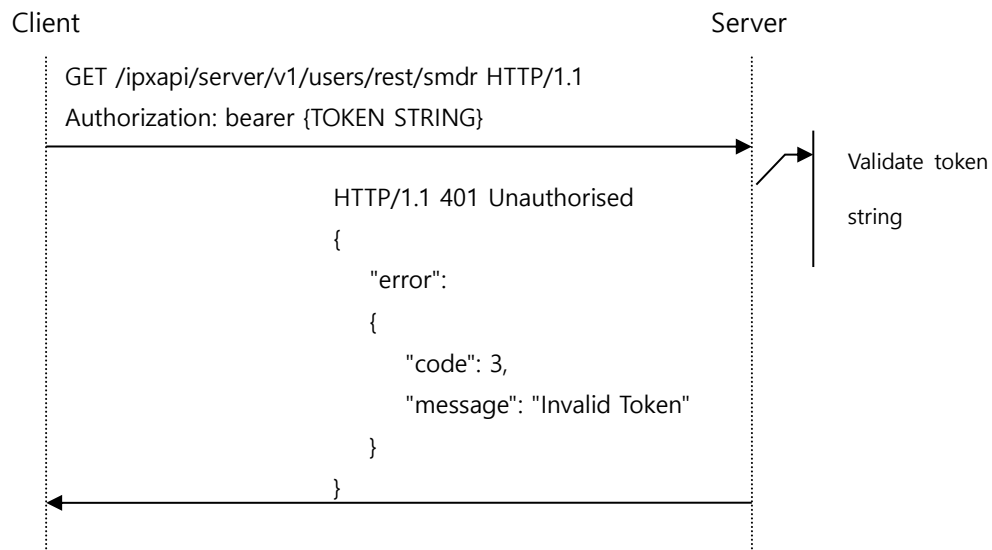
Client

Server

GET /ipxapi/server/v1/users/rest/smdr HTTP/1.1
Authorization: bearer {TOKEN STRING}

Validate token string

HTTP/1.1 401 Unauthorised
{
"error":
{
"code": 3,
"message": "Invalid Token"
}
}